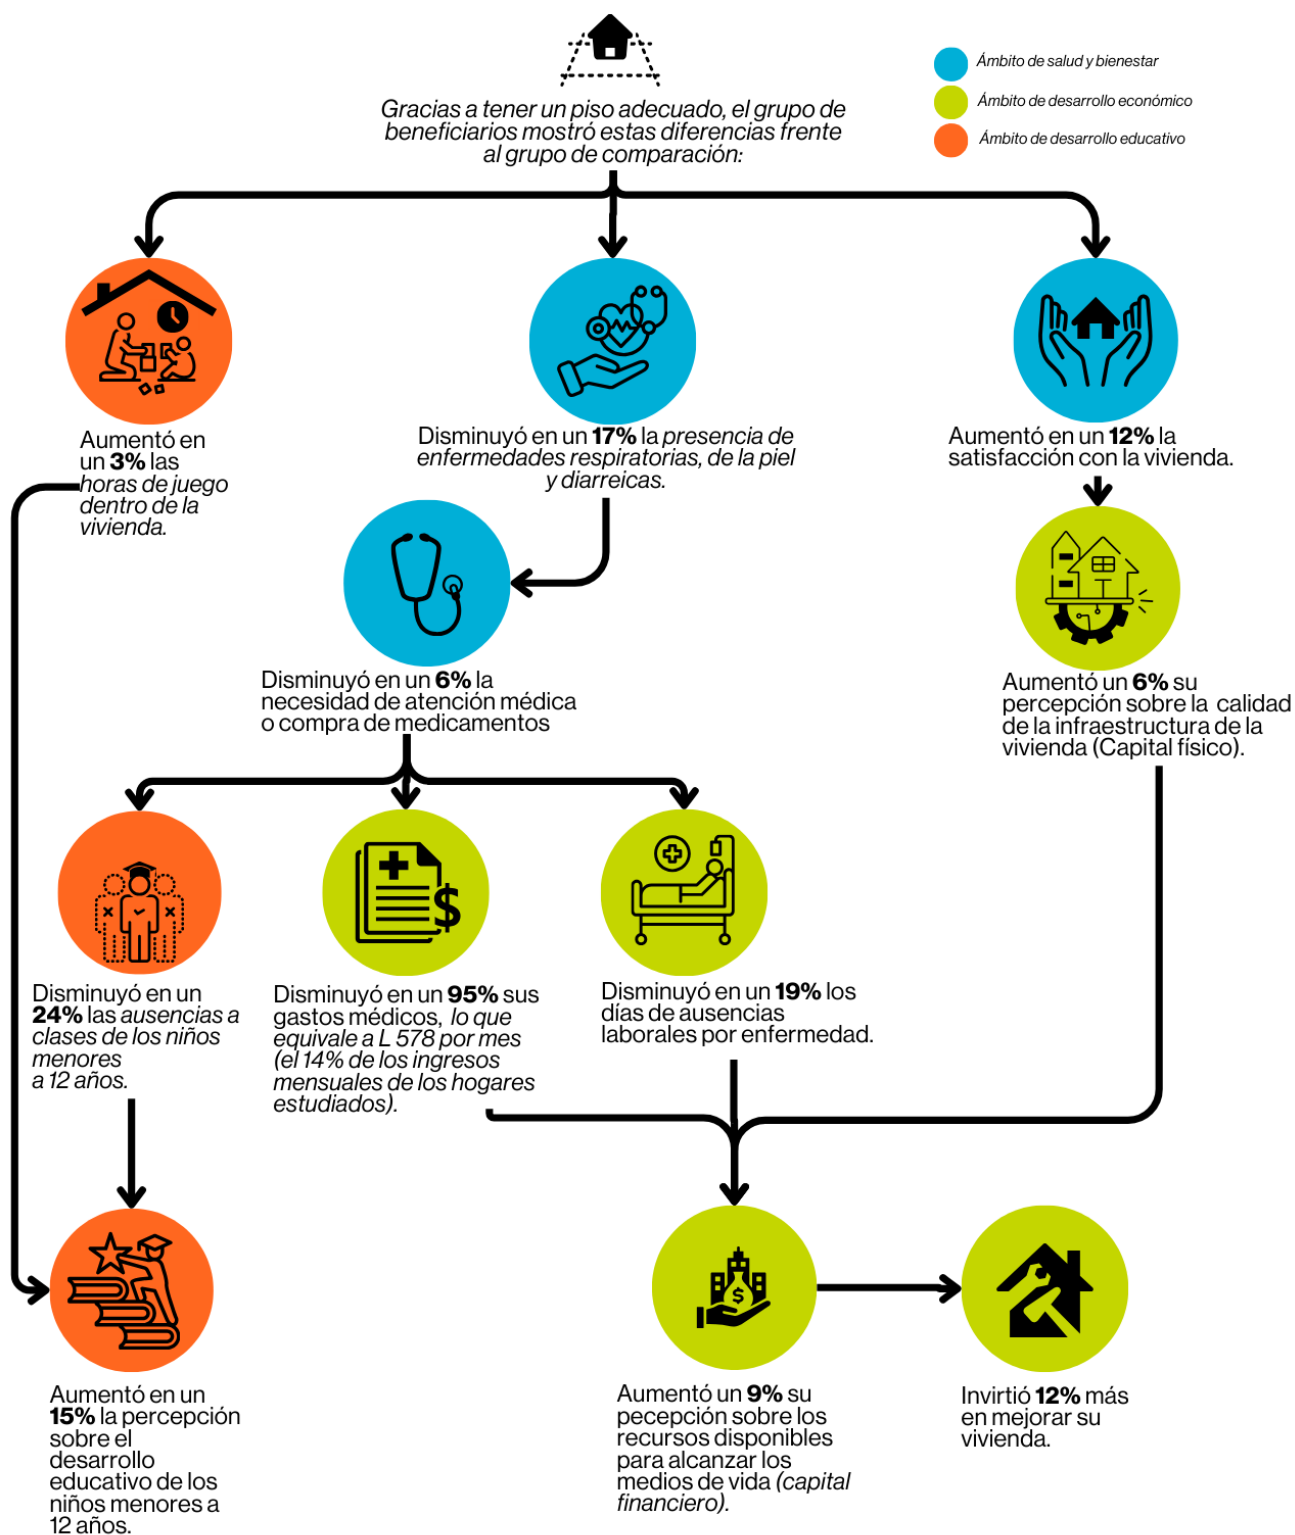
Gracias a tener un piso adecuado, el grupo de beneficiarios mostró estas diferencias frente al grupo de comparación:

Ámbito de salud y bienestar
Ámbito de desarrollo económico
Ámbito de desarrollo educativo

Aumentó en un **3%** las *horas de juego dentro de la vivienda.*

Disminuyó en un **17%** la *presencia de enfermedades respiratorias, de la piel y diarreicas.*

Aumentó en un **12%** la satisfacción con la vivienda.

Disminuyó en un **6%** la necesidad de atención médica o compra de medicamentos

Aumentó un **6%** su percepción sobre la calidad de la infraestructura de la vivienda (Capital físico).

Disminuyó en un **24%** las *ausencias a clases de los niños menores a 12 años.*

Disminuyó en un **95%** sus gastos médicos, *lo que equivale a L 578 por mes (el 14% de los ingresos mensuales de los hogares estudiados).*

Disminuyó en un **19%** los días de ausencias laborales por enfermedad.

Aumentó en un **15%** la percepción sobre el desarrollo educativo de los niños menores a 12 años.

Aumentó un **9%** su pecepción sobre los recursos disponibles para alcanzar los medios de vida *(capital financiero).*

Invirtió **12%** más en mejorar su vivienda.